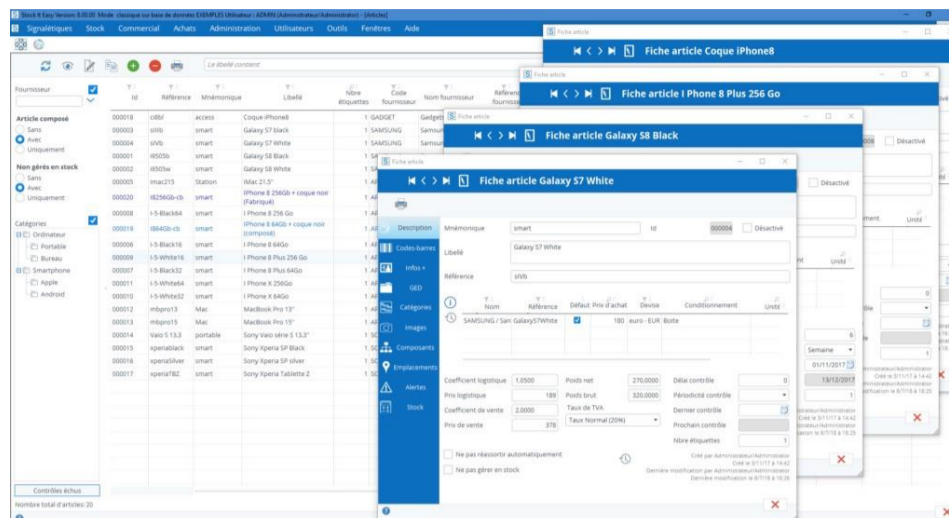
Stock It Easy Version: 8.00.00 Mode: classique sur base de données EXEMPLES Utilisateur : ADMIN (Administrateur Administrateur) - [Articles]

Signalétiques Stock Commercial Achats Administration Utilisateurs Outils Fenêtres Aide

Le libellé contient

Fournisseur

Article composé
Sans
Avec
Uniquement

Non gérés en stock
Sans
Avec
Uniquement

Catégories
Ordinateur
Portable
Bureau
Smartphone
Apple
Android

| Id | Référence | Mnémonique | Libellé | Nbre étiquettes | Code fournisseur | Nom fournisseur | Référence fournisseur |
|---|---|---|---|---|---|---|---|
| 000018 | c8bl | access | Coque iPhone8 | 1 | GADGET | Gadget | |
| 000003 | sIIIb | smart | Galaxy S7 black | 1 | SAMSUNG | Samsu | |
| 000004 | sIVb | smart | Galaxy S7 White | 1 | SAMSUNG | Samsu | |
| 000001 | I8S0Sb | smart | Galaxy S8 Black | 1 | SA | | |
| 000002 | I8S0Sw | smart | Galaxy S8 White | 1 | SA | | |
| 000005 | iMac215 | Station | iMac 21.5" | 1 | AI | | |
| 000020 | I8256Gb-cb | smart | IPhone 8 256Gb + coque noir (Fabriqué) | 1 | AI | | |
| 000008 | I-5-Black64 | smart | I Phone 8 256 Go | 1 | AI | | |
| 000019 | I864Gb-cb | smart | IPhone 8 64Gb + coque noir (composé) | 1 | AI | | |
| 000006 | I-5-Black16 | smart | I Phone 8 64Go | 1 | AI | | |
| 000009 | I-5-White16 | smart | I Phone 8 Plus 256 Go | 1 | AI | | |
| 000007 | I-5-Black32 | smart | I Phone 8 Plus 64Go | 1 | AI | | |
| 000011 | I-5-White64 | smart | I Phone X 256Go | 1 | AI | | |
| 000010 | I-5-White32 | smart | I Phone X 64Go | 1 | AI | | |
| 000012 | mbpro13 | Mac | MacBook Pro 13" | 1 | AI | | |
| 000013 | mbpro15 | Mac | MacBook Pro 15" | 1 | AI | | |
| 000014 | Vaio S 13.3 | portable | Sony Vaio série S 13.3" | 1 | SC | | |
| 000015 | xperiablack | smart | Sony Xperia SP Black | 1 | SC | | |
| 000016 | xperiaSilver | smart | Sony Xperia SP silver | 1 | SC | | |
| 000017 | xperiaTBZ | smart | Sony Xperia Tablette Z | 1 | SC | | |

Contrôles échus
Nombre total d'articles: 20

Fiche article
Fiche article Coque iPhone8

Fiche article
Fiche article I Phone 8 Plus 256 Go

Fiche article
Fiche article Galaxy S8 Black

Désactivé

Fiche article
Fiche article Galaxy S7 White

Description
Codes-barres
Infos +
GED
Catégories
Images
Composants
Emplacements
Alertes
Stock

Mnémonique smart
Id 000004
Désactivé
Libellé Galaxy S7 White
Référence sIVb

| Nom | Référence | Défaut | Prix d'achat | Devise | Conditionnement | Unité |
|---|---|---|---|---|---|---|
| SAMSUNG / Sam | GalaxyS7White | ☑ | 180 | euro - EUR | Boite | |

Coefficient logistique 1,0500
Prix logistique 189
Coefficient de vente 2,0000
Prix de vente 378
Poids net 270,0000
Poids brut 320,0000
Taux de TVA
Taux Normal (20%)
Délai contrôle 0
Périodicité contrôle
Dernier contrôle
Prochain contrôle
Nbre étiquettes 1

Ne pas réassortir automatiquement
Ne pas gérer en stock

Créé par Administrateur Administrateur
Créé le 8/11/17 à 14:42
Dernière modification par Administrateur Administrateur
Dernière modification le 8/7/18 à 18:26

Unité
Semaine
01/11/2017
13/12/2017
Unité